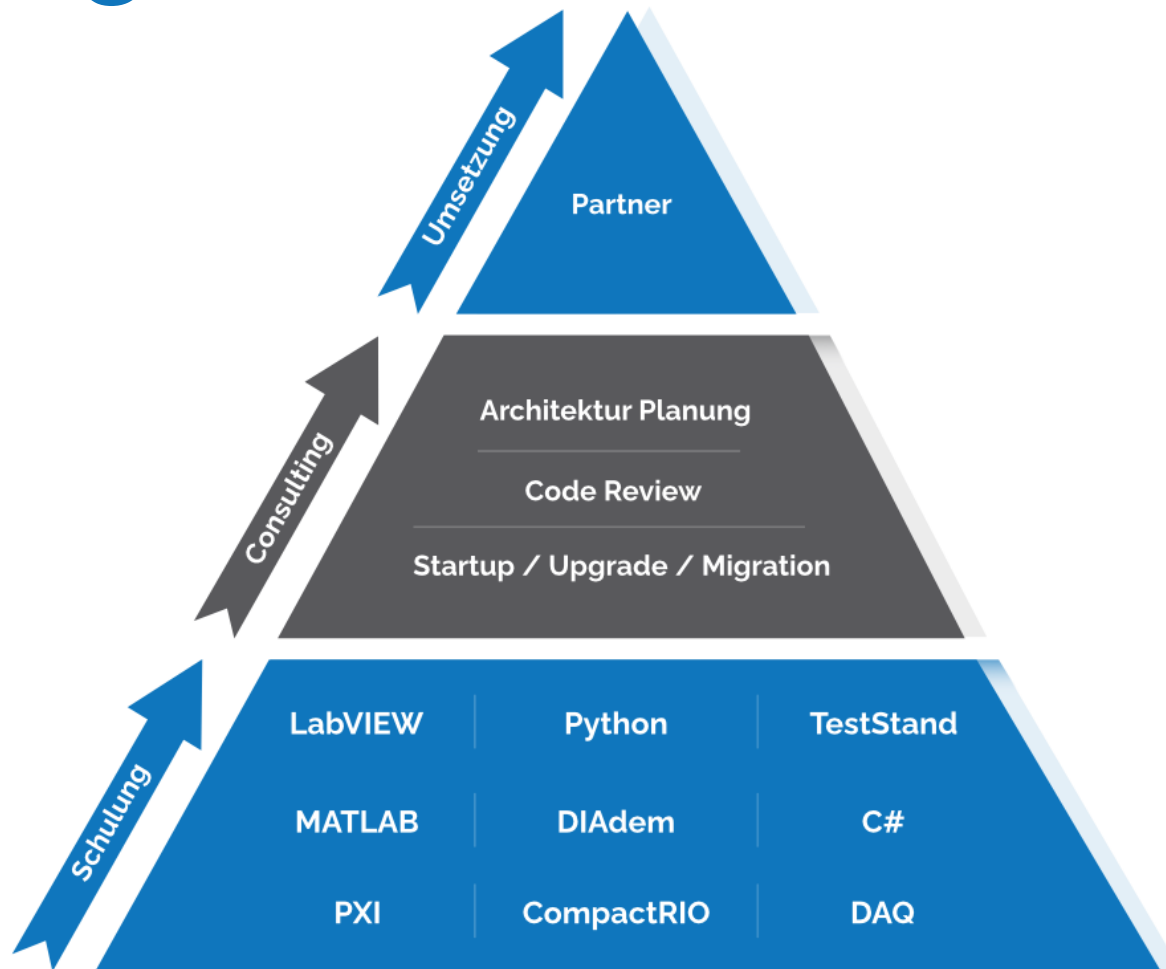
Umsetzung

Partner

Consulting

Architektur Planung

Code Review

Startup / Upgrade / Migration

Schulung

| LabVIEW | Python | TestStand |
|---|---|---|
| MATLAB | DIAdem | C# |
| PXI | CompactRIO | DAQ |